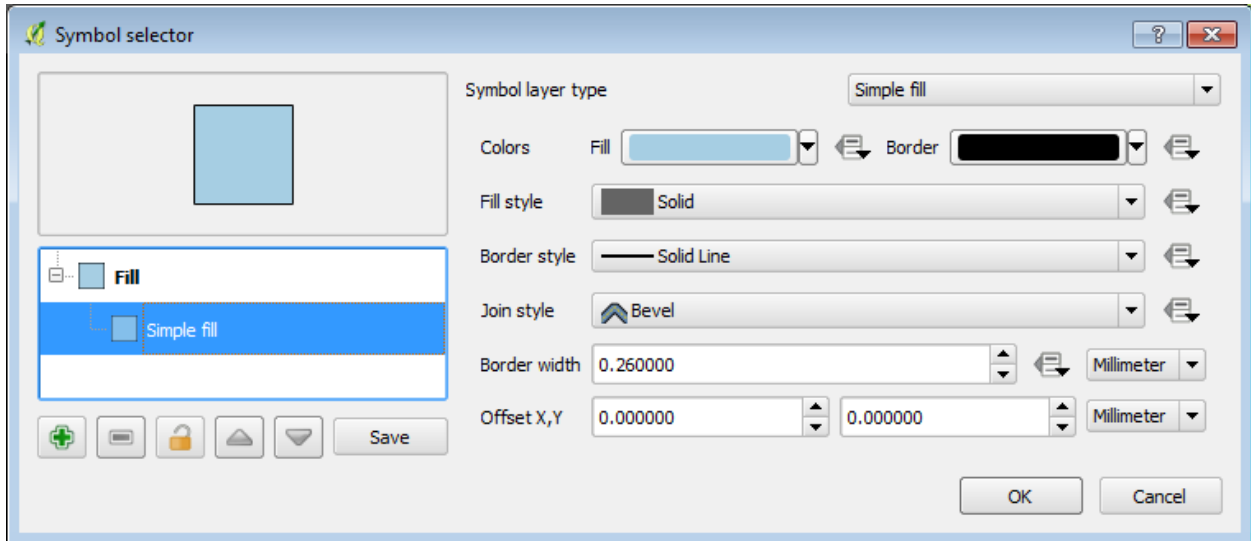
Symbol selector

?

Fill

Simple fill

Save

Symbol layer type

Simple fill

Colors

Fill

Border

Fill style

Solid

Border style

Solid Line

Join style

Bevel

Border width

0.260000

Millimeter

Offset X,Y

0.000000

0.000000

Millimeter

OK

Cancel